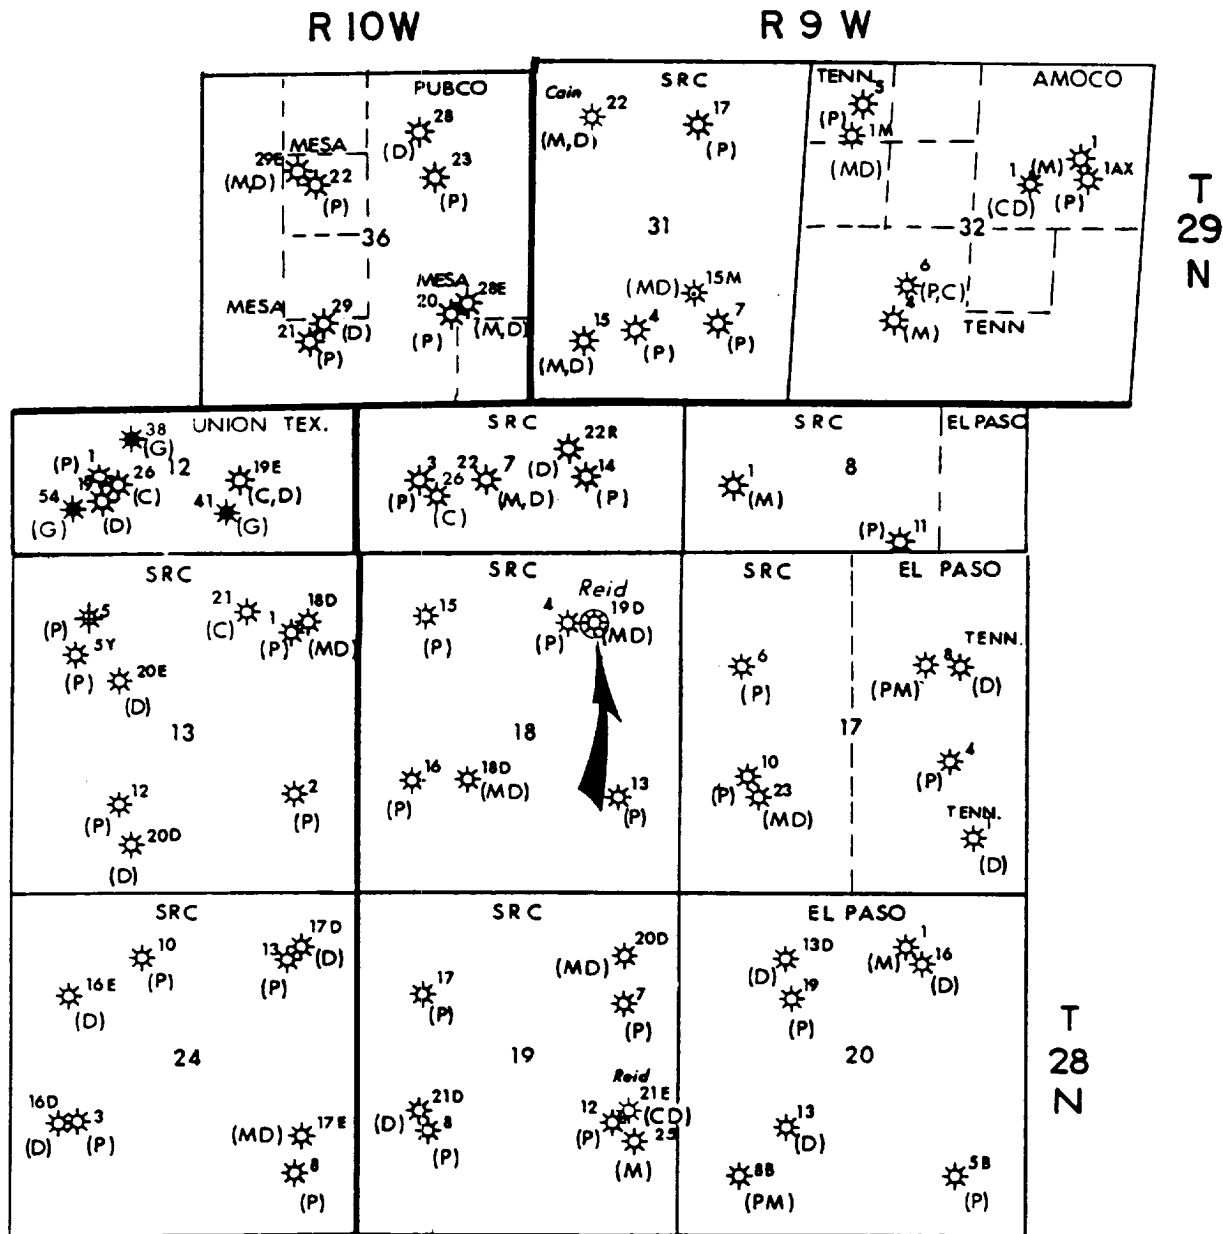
R 10W R 9 W

T 29 N

PUBCO
28 (D)
23 (P)
MESA
29E (MD)
22 (P)
36
MESA
29 (D)
21 (P)
MESA
20 (P)
28E (M,D)

S R C
Cain
22 (M,D)
17 (P)
31
(MD) 15M
15 (M,D)
4 (P)
7 (P)

TENN 3 (P)
1M (MD)
AMOCO
1 (M)
1 (CD)
1AX (P)
32
6 (P,C)
4 (M)
TENN

UNION TEX.
38 (G)
(P) 1
19
26 (C)
12
54 (G)
(D)
19E (C,D)
41 (G)

SRC
3 (P)
26 (C)
22
7 (M,D)
22R (D)
14 (P)

SRC
8
1 (M)
EL PASO
(P) 11

SRC
5 (P)
5Y (P)
20E (D)
21 (C)
1 (P)
18D (MD)
13
12 (P)
20D (D)
2 (P)

SRC
Reid
15 (P)
4 (P)
19D (MD)
18
16 (P)
18D (MD)
13 (P)

SRC
6 (P)
10 (P)
23 (MD)
17
EL PASO
TENN.
8 (PM)
(D)
4 (P)
TENN.
(D)

SRC
10 (P)
13 (P)
17D (D)
16 E (D)
24
16D (D)
3 (P)
(MD) 17 E
8 (P)

SRC
17 (P)
(MD) 20D
7 (P)
19
21D (D)
8 (P)
Reid
12 (P)
21 E (CD)
25 (M)

EL PASO
13D (D)
19 (P)
1 (M)
16 (D)
20
13 (D)
8B (PM)
5B (P)

T 28 N